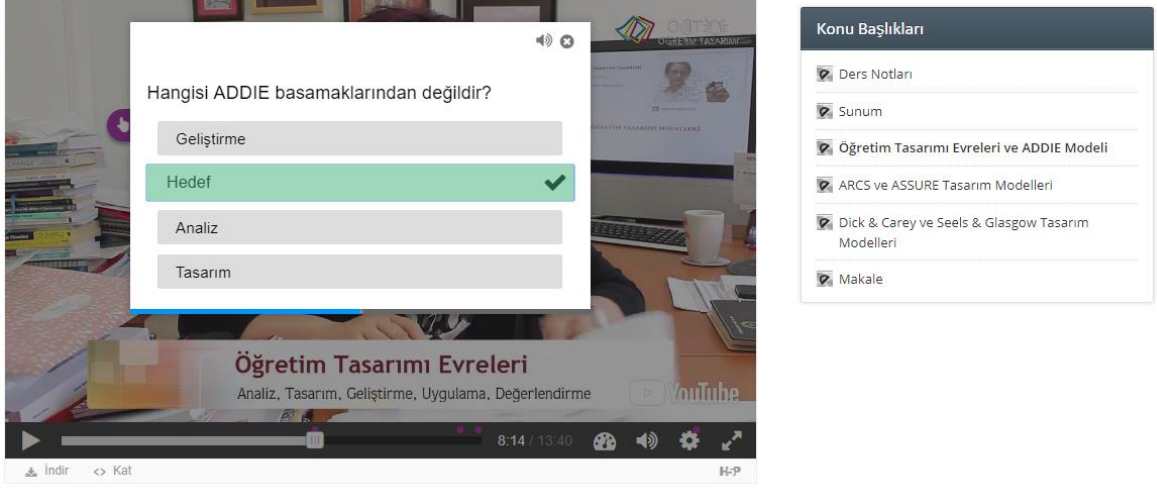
ÖĞRETİM TASARIMI

Hangisi ADDIE basamaklarından değildir?

Geliştirme

Hedef

Analiz

Tasarım

Öğretim Tasarımı Evreleri

Analiz, Tasarım, Geliştirme, Uygulama, Değerlendirme

YouTube

8:14 / 13:40

İndir <> Kat

H-P

Konu Başlıkları

Ders Notları

Sunum

Öğretim Tasarımı Evreleri ve ADDIE Modeli

ARCS ve ASSURE Tasarım Modelleri

Dick & Carey ve Seels & Glasgow Tasarım Modelleri

Makale